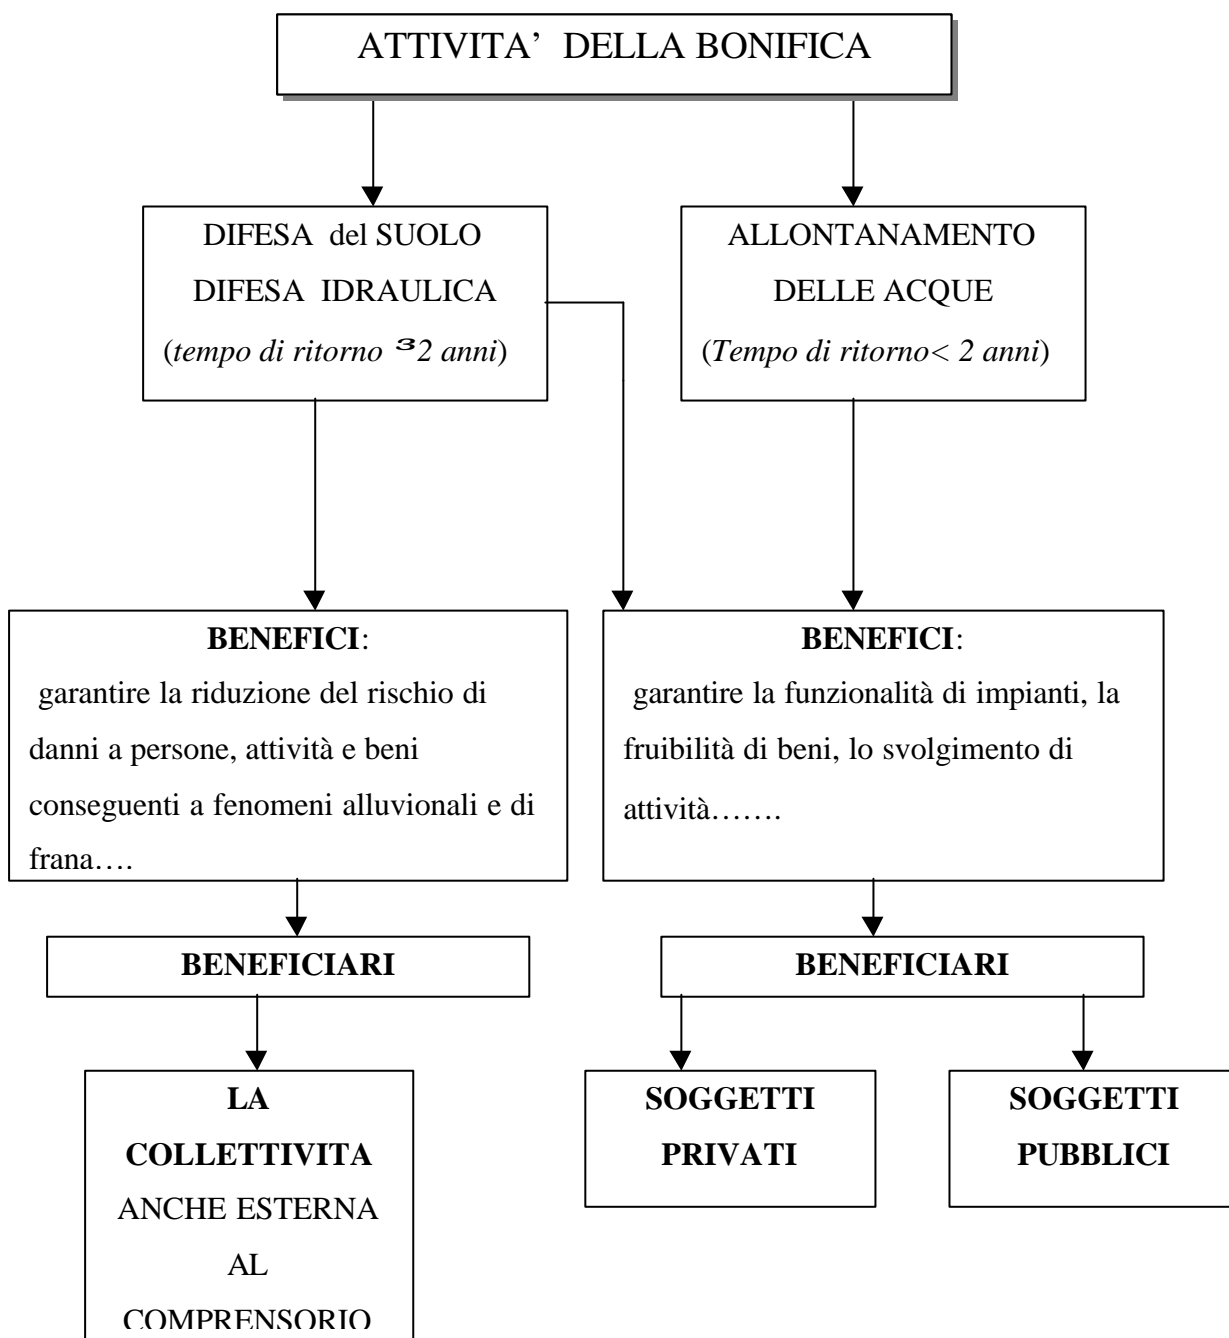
ATTIVITA' DELLA BONIFICA

DIFESA del SUOLO
DIFESA IDRAULICA
(*tempo di ritorno* ³*2 anni*)

ALLONTANAMENTO
DELLE ACQUE
(*Tempo di ritorno< 2 anni*)

**BENEFICI**:
garantire la riduzione del rischio di danni a persone, attività e beni conseguenti a fenomeni alluvionali e di frana….

**BENEFICI**:
garantire la funzionalità di impianti, la fruibilità di beni, lo svolgimento di attività…….

**BENEFICIARI**

**BENEFICIARI**

**LA COLLETTIVITA**
ANCHE ESTERNA AL COMPRENSORIO

**SOGGETTI PRIVATI**

**SOGGETTI PUBBLICI**